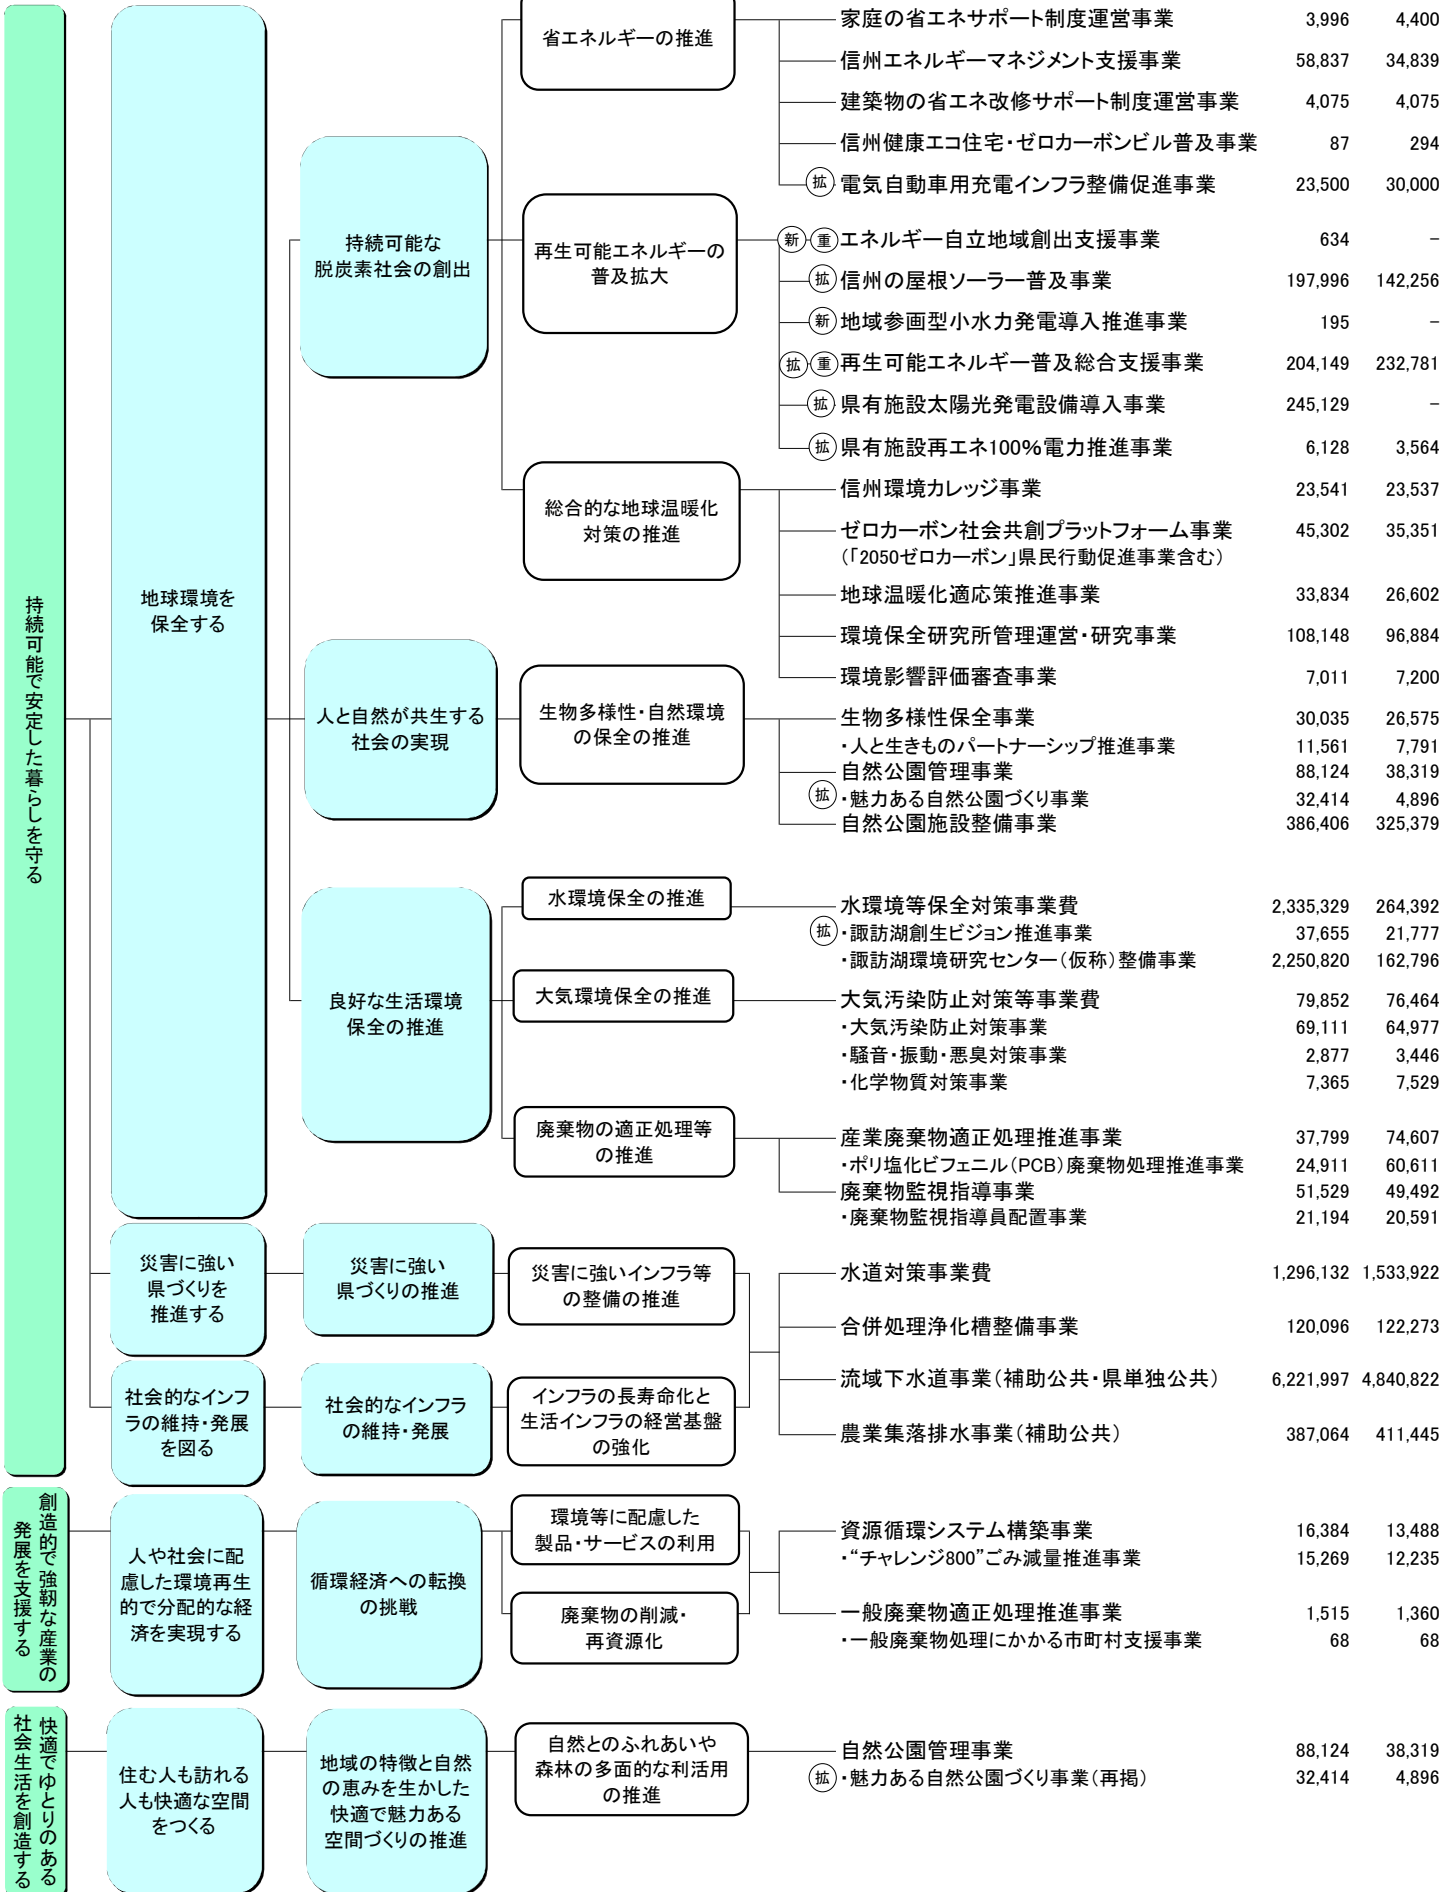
持続可能で安定した暮らしを守る

地球環境を保全する

持続可能な脱炭素社会の創出

省エネルギーの推進

家庭の省エネサポート制度運営事業 3,996 4,400
信州エネルギーマネジメント支援事業 58,837 34,839
建築物の省エネ改修サポート制度運営事業 4,075 4,075
信州健康エコ住宅・ゼロカーボンビル普及事業 87 294
拡 電気自動車用充電インフラ整備促進事業 23,500 30,000

再生可能エネルギーの普及拡大

新 重 エネルギー自立地域創出支援事業 634 –
拡 信州の屋根ソーラー普及事業 197,996 142,256
新 地域参画型小水力発電導入推進事業 195 –
拡 重 再生可能エネルギー普及総合支援事業 204,149 232,781
拡 県有施設太陽光発電設備導入事業 245,129 –
拡 県有施設再エネ100%電力推進事業 6,128 3,564

総合的な地球温暖化対策の推進

信州環境カレッジ事業 23,541 23,537
ゼロカーボン社会共創プラットフォーム事業（「2050ゼロカーボン」県民行動促進事業含む） 45,302 35,351
地球温暖化適応策推進事業 33,834 26,602
環境保全研究所管理運営・研究事業 108,148 96,884
環境影響評価審査事業 7,011 7,200

人と自然が共生する社会の実現

生物多様性・自然環境の保全の推進

生物多様性保全事業 30,035 26,575
・人と生きものパートナーシップ推進事業 11,561 7,791
自然公園管理事業 88,124 38,319
拡 ・魅力ある自然公園づくり事業 32,414 4,896
自然公園施設整備事業 386,406 325,379

良好な生活環境保全の推進

水環境保全の推進

水環境等保全対策事業費 2,335,329 264,392
拡 ・諏訪湖創生ビジョン推進事業 37,655 21,777
・諏訪湖環境研究センター（仮称）整備事業 2,250,820 162,796

大気環境保全の推進

大気汚染防止対策等事業費 79,852 76,464
・大気汚染防止対策事業 69,111 64,977
・騒音・振動・悪臭対策事業 2,877 3,446
・化学物質対策事業 7,365 7,529

廃棄物の適正処理等の推進

産業廃棄物適正処理推進事業 37,799 74,607
・ポリ塩化ビフェニル（PCB）廃棄物処理推進事業 24,911 60,611
廃棄物監視指導事業 51,529 49,492
・廃棄物監視指導員配置事業 21,194 20,591

災害に強い県づくりを推進する

災害に強い県づくりの推進

災害に強いインフラ等の整備の推進

社会的なインフラの維持・発展を図る

社会的なインフラの維持・発展

インフラの長寿命化と生活インフラの経営基盤の強化

水道対策事業費 1,296,132 1,533,922
合併処理浄化槽整備事業 120,096 122,273
流域下水道事業（補助公共・県単独公共） 6,221,997 4,840,822
農業集落排水事業（補助公共） 387,064 411,445

創造的で強靭な産業の発展を支援する

人や社会に配慮した環境再生的で分配的な経済を実現する

循環経済への転換の挑戦

環境等に配慮した製品・サービスの利用

廃棄物の削減・再資源化

資源循環システム構築事業 16,384 13,488
・"チャレンジ800"ごみ減量推進事業 15,269 12,235
一般廃棄物適正処理推進事業 1,515 1,360
・一般廃棄物処理にかかる市町村支援事業 68 68

快適でゆとりのある社会生活を創造する

住む人も訪れる人も快適な空間をつくる

地域の特徴と自然の恵みを生かした快適で魅力ある空間づくりの推進

自然とのふれあいや森林の多面的な利活用の推進

自然公園管理事業 88,124 38,319
拡 ・魅力ある自然公園づくり事業（再掲） 32,414 4,896